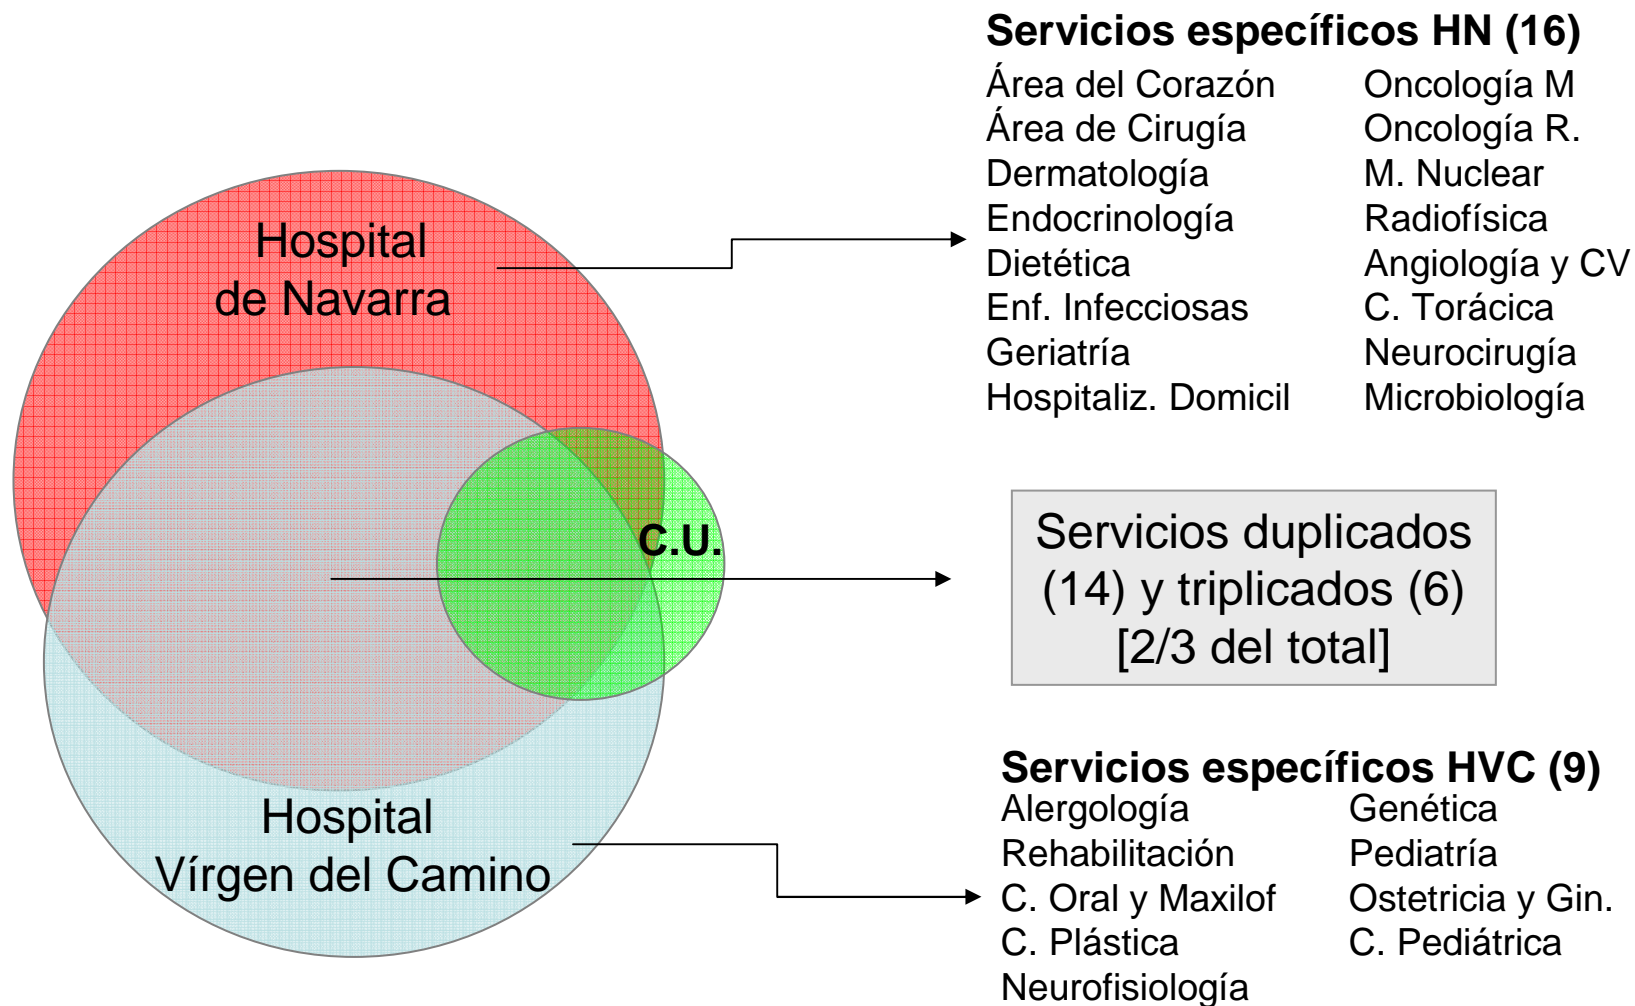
Hospital de Navarra

C.U.

Hospital Vírgen del Camino

**Servicios específicos HN (16)**

Área del Corazón
Área de Cirugía
Dermatología
Endocrinología
Dietética
Enf. Infecciosas
Geriatría
Hospitaliz. Domicil

Oncología M
Oncología R.
M. Nuclear
Radiofísica
Angiología y CV
C. Torácica
Neurocirugía
Microbiología

Servicios duplicados (14) y triplicados (6) [2/3 del total]

**Servicios específicos HVC (9)**

Alergología
Rehabilitación
C. Oral y Maxilof
C. Plástica
Neurofisiología

Genética
Pediatría
Ostetricia y Gin.
C. Pediátrica